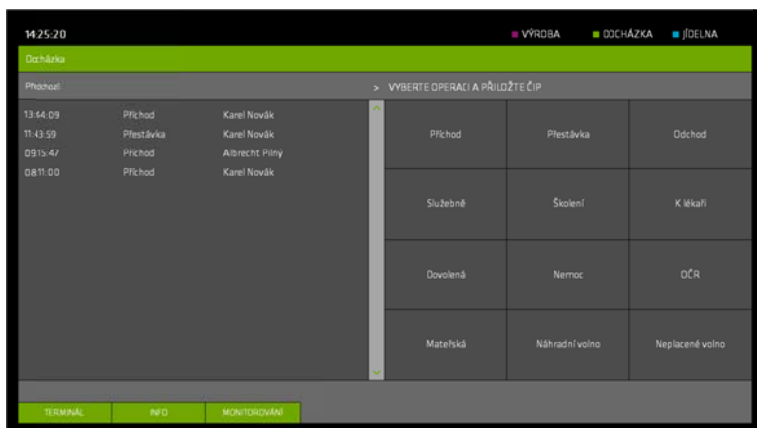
14:25:20

VÝROBA ODCHÁZKA JÍDELNA

Docházka

Příchod

> VYBERTE OPERACI A PŘILOŽTE ČIP

13:44:09 Příchod Karel Novák
11:43:59 Přestávka Karel Novák
09:15:47 Příchod Albrecht Pilný
08:11:00 Příchod Karel Novák

| Příchod | Přestávka | Odchod |
|---|---|---|
| Služebně | Školení | K lékaři |
| Dovolená | Nemoc | OČR |
| Mateřská | Náhradní volno | Neplacené volno |

TERMINÁL INFO MONITOROVÁNÍ